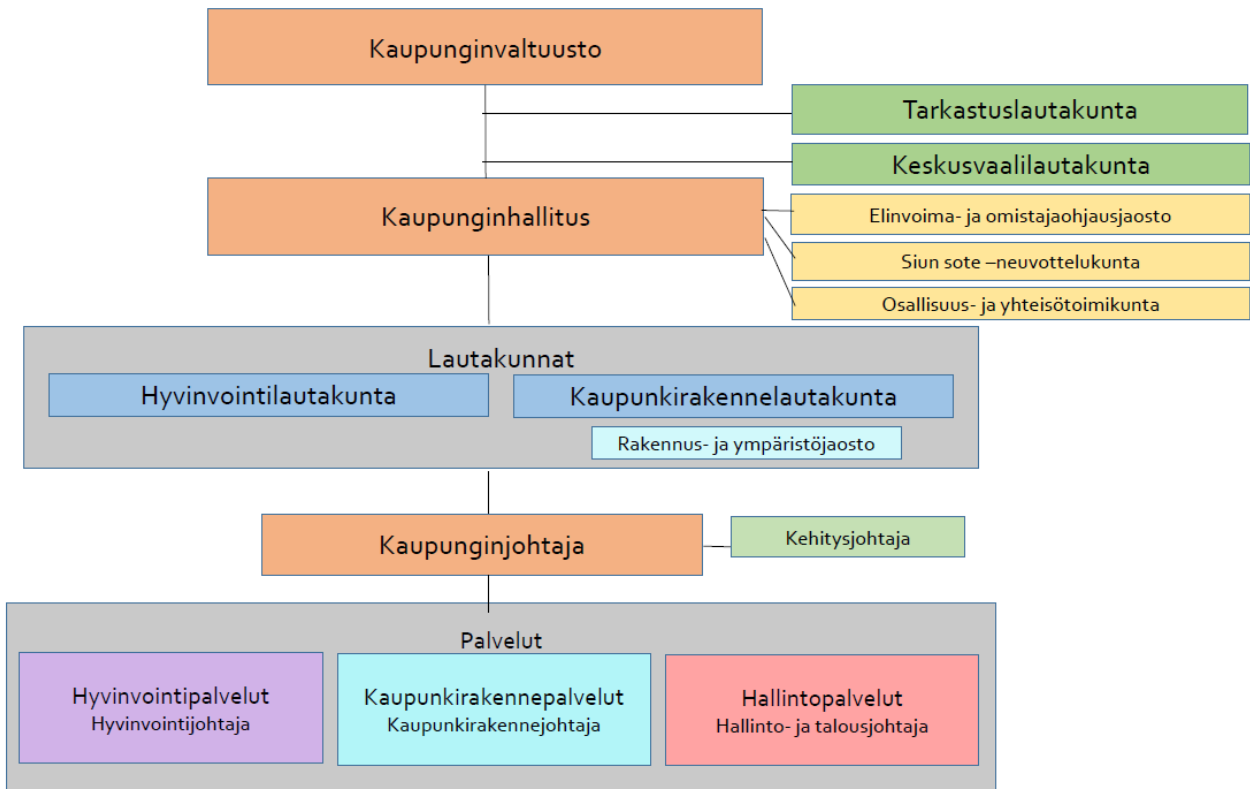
Kaupunginvaltuusto

Tarkastuslautakunta

Keskusvaalilautakunta

Kaupunginhallitus

Elinvoima- ja omistajaohjausjaosto

Siun sote –neuvottelukunta

Osallisuus- ja yhteisötoimikunta

Lautakunnat

Hyvinvointilautakunta

Kaupunkirakennelautakunta

Rakennus- ja ympäristöjaosto

Kaupunginjohtaja

Kehitysjohtaja

Palvelut

Hyvinvointipalvelut
Hyvinvointijohtaja

Kaupunkirakennepalvelut
Kaupunkirakennejohtaja

Hallintopalvelut
Hallinto- ja talousjohtaja